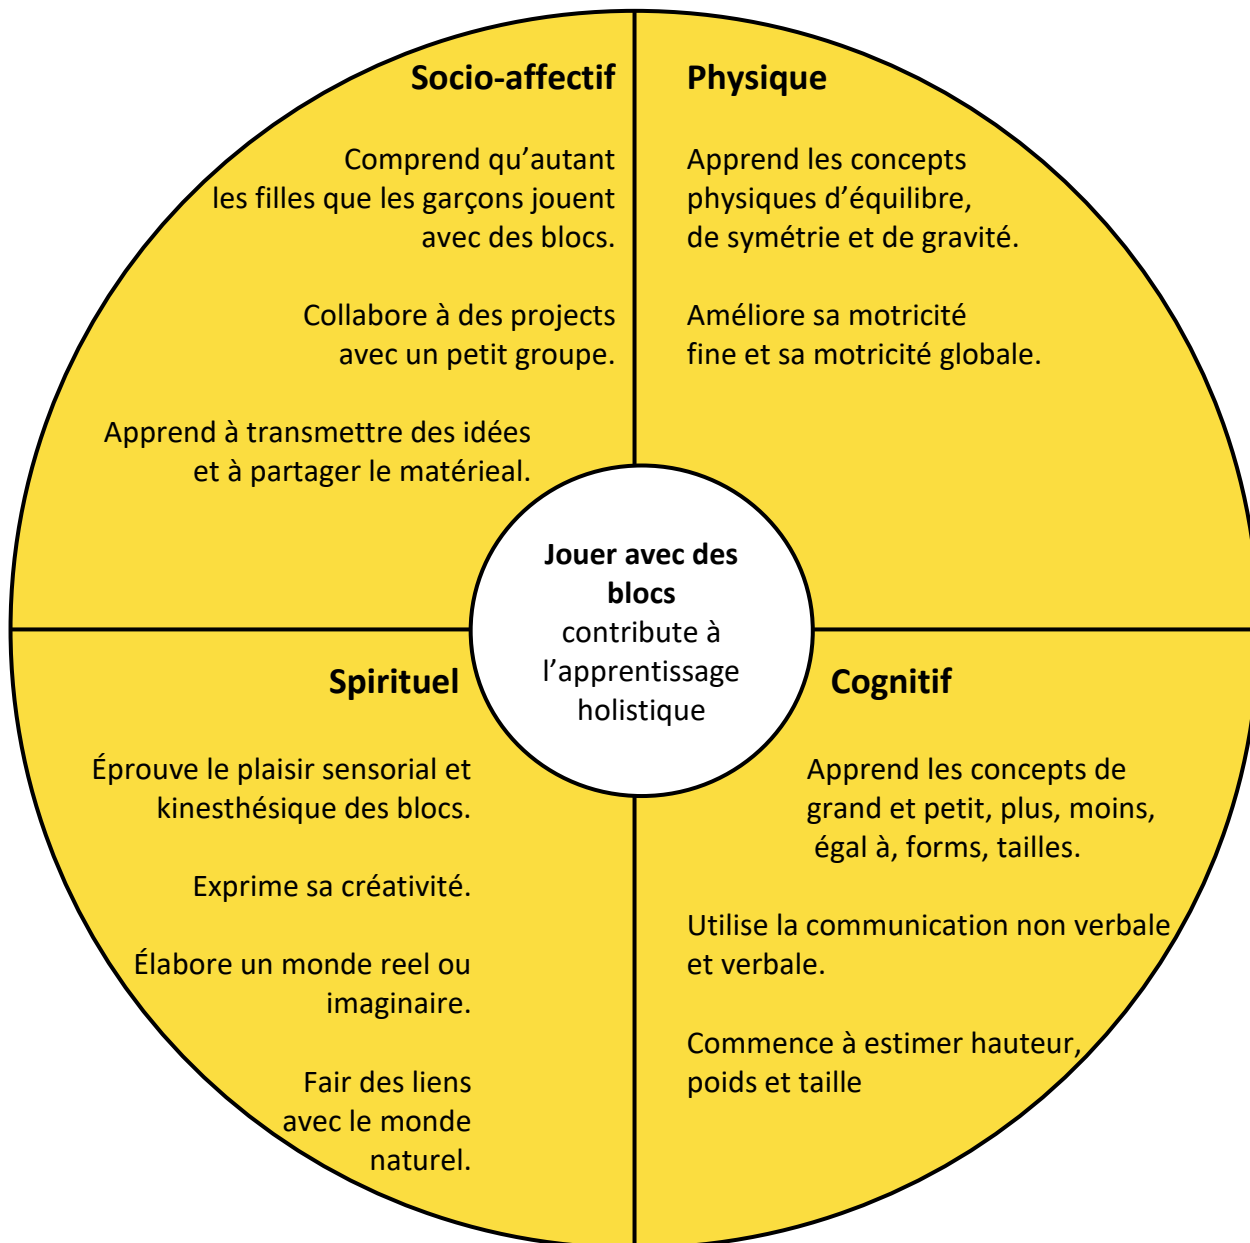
Socio-affectif

Comprend qu'autant les filles que les garçons jouent avec des blocs.

Collabore à des projects avec un petit groupe.

Apprend à transmettre des idées et à partager le matérieal.

Physique

Apprend les concepts physiques d'équilibre, de symétrie et de gravité.

Améliore sa motricité fine et sa motricité globale.

**Jouer avec des blocs** contribute à l'apprentissage holistique

Spirituel

Éprouve le plaisir sensorial et kinesthésique des blocs.

Exprime sa créativité.

Élabore un monde reel ou imaginaire.

Fair des liens avec le monde naturel.

Cognitif

Apprend les concepts de grand et petit, plus, moins, égal à, forms, tailles.

Utilise la communication non verbale et verbale.

Commence à estimer hauteur, poids et taille